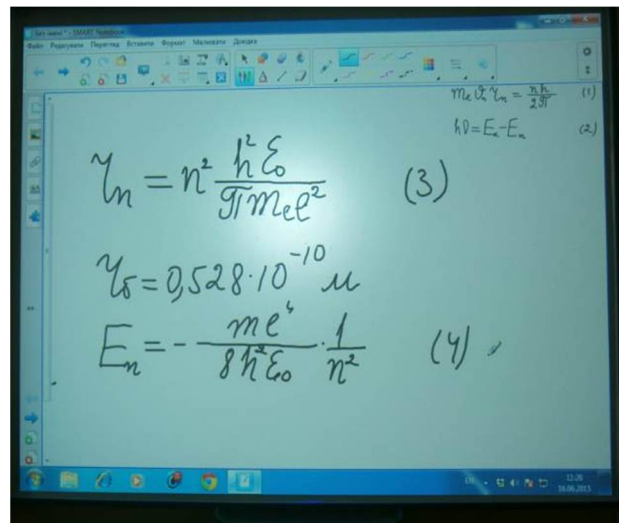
Без имени - SMART Notebook

Файл Редактировать Перегляд Вставити Формат Малювати Довідка

$m_e v r_n = \frac{nh}{2\pi}$ (1)

$h\nu = E_k - E_n$ (2)

$r_n = n^2 \frac{h^2 \varepsilon_0}{\pi m_e e^2}$ (3)

$r_б = 0,528 \cdot 10^{-10}$ м

$E_n = -\frac{me^4}{8h^2\varepsilon_0} \cdot \frac{1}{n^2}$ (4)

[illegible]